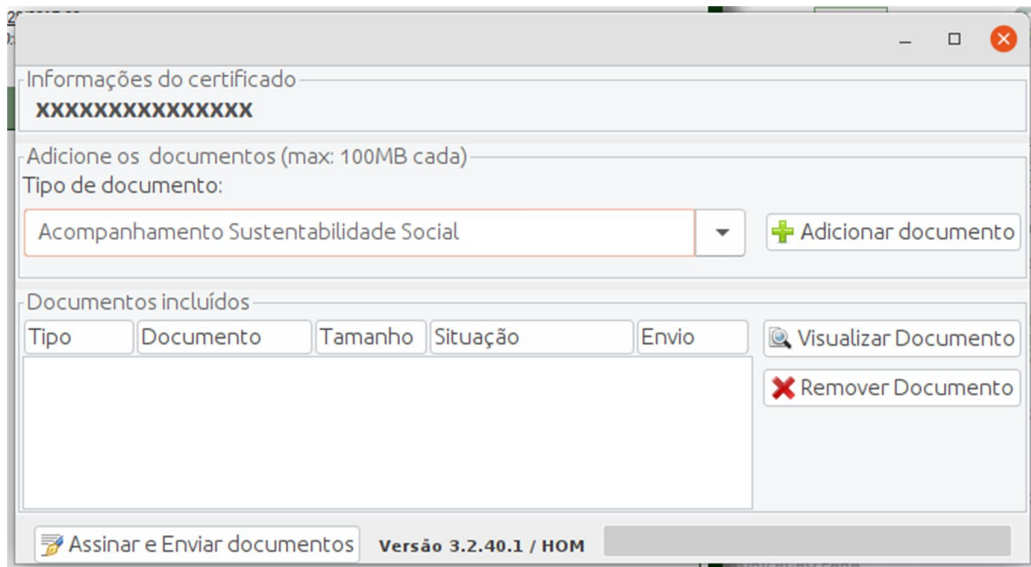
Informações do certificado

XXXXXXXXXXXXXXX

Adicione os documentos (max: 100MB cada)

Tipo de documento:

Acompanhamento Sustentabilidade Social

Adicionar documento

Documentos incluídos

| Tipo | Documento | Tamanho | Situação | Envio |
|---|---|---|---|---|

Visualizar Documento

Remover Documento

Assinar e Enviar documentos

Versão 3.2.40.1 / HOM